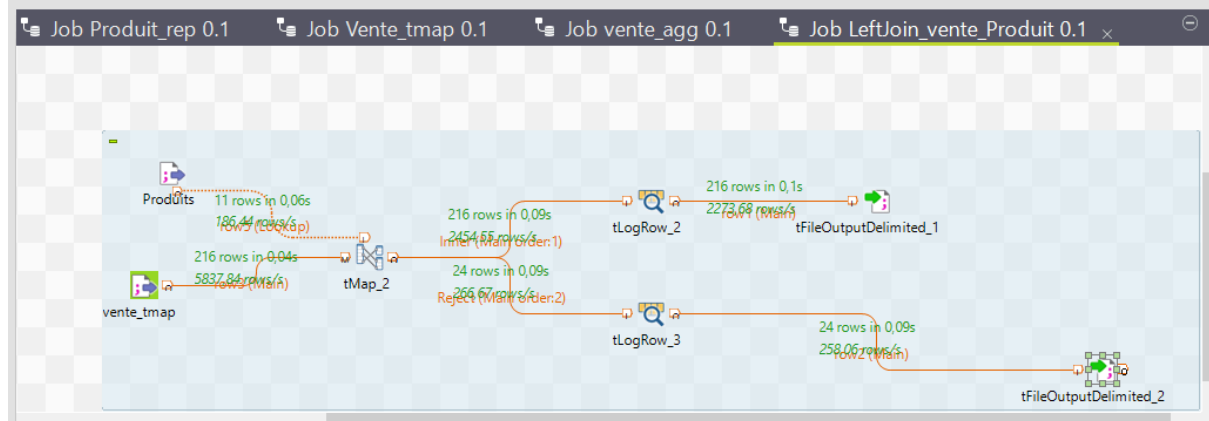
Job Produit_rep 0.1 | Job Vente_tmap 0.1 | Job vente_agg 0.1 | Job LeftJoin_vente_Produit 0.1

Produits
11 rows in 0,06s
186,44 rows/s
row3 (Lookup)

216 rows in 0,04s
5837,84 rows/s
row5 (Main)

vente_tmap

tMap_2

216 rows in 0,09s
2454,55 rows/s
Inner (Main order:1)

24 rows in 0,09s
266,67 rows/s
Reject (Main order:2)

tLogRow_2

216 rows in 0,1s
2273,68 rows/s
row1 (Main)

tFileOutputDelimited_1

tLogRow_3

24 rows in 0,09s
258,06 rows/s
row2 (Main)

tFileOutputDelimited_2